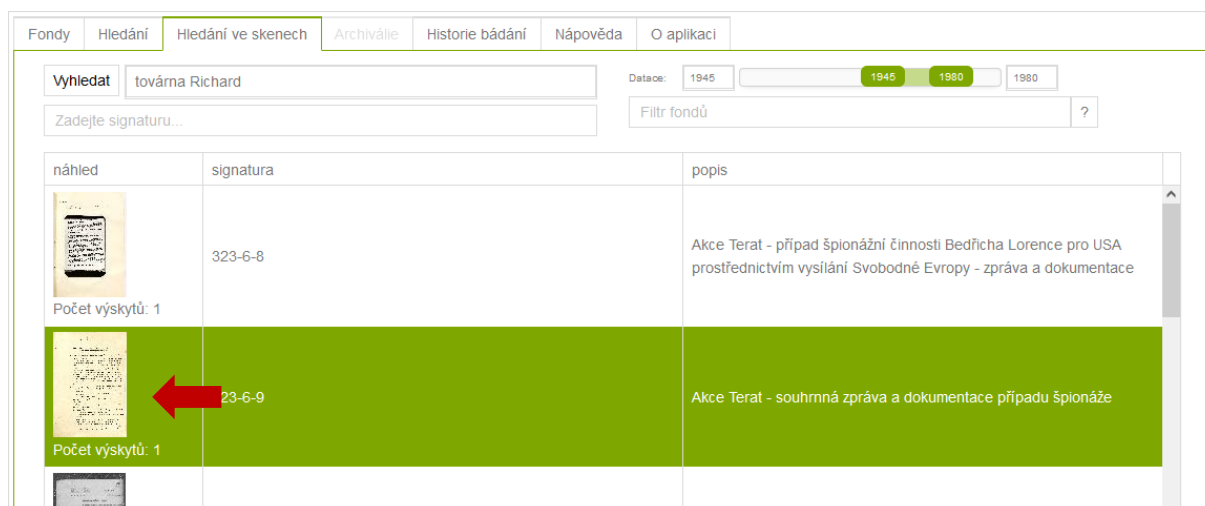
Fondy | Hledání | Hledání ve skenech | Archiválie | Historie bádání | Nápověda | O aplikaci

Vyhledat továrna Richard

Zadejte signaturu...

Datace: 1945 1945 1980 1980

Filtr fondů ?

| náhled | signatura | popis |
|---|---|---|
| Počet výskytů: 1 | 323-6-8 | Akce Terat - případ špionážní činnosti Bedřicha Lorence pro USA prostřednictvím vysílání Svobodné Evropy - zpráva a dokumentace |
| Počet výskytů: 1 | 23-6-9 | Akce Terat - souhrnná zpráva a dokumentace případu špionáže |